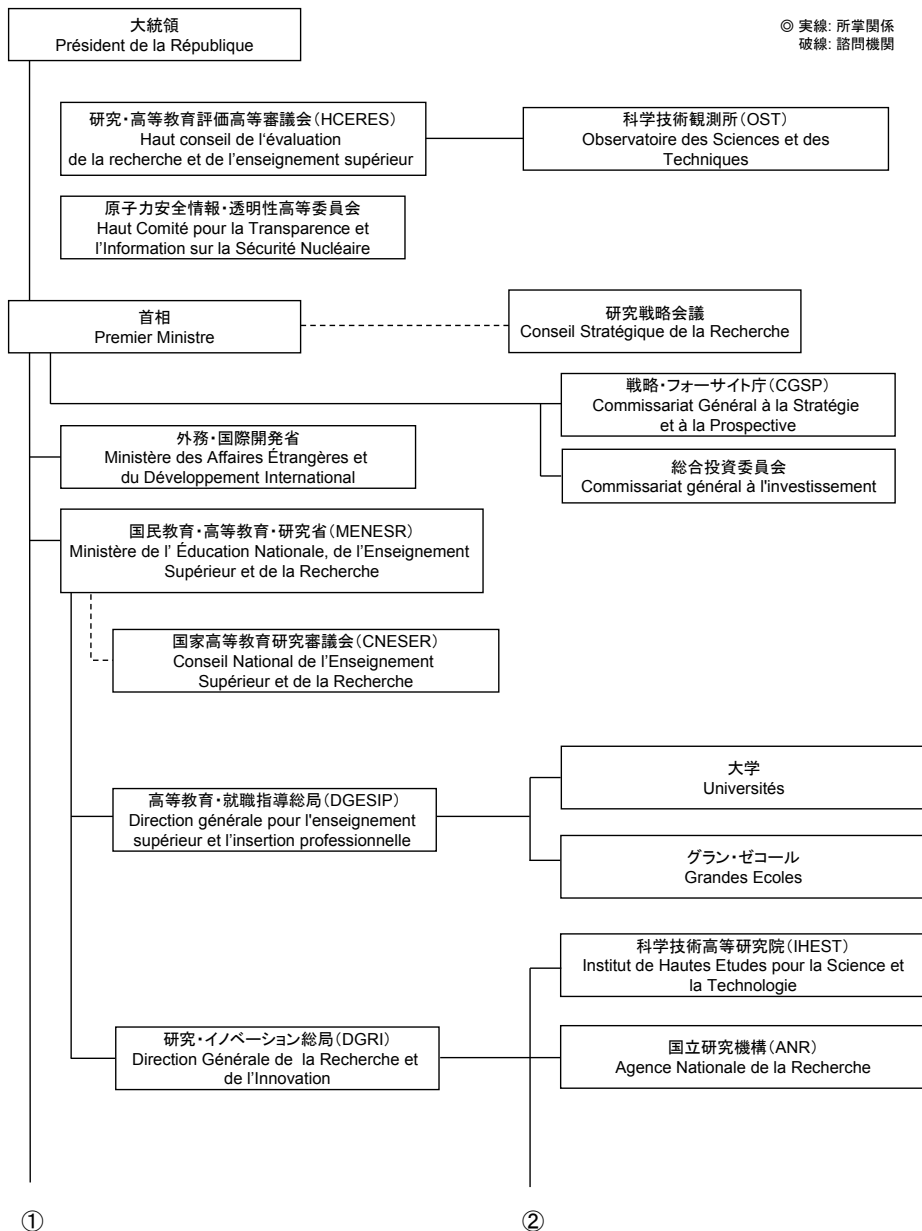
大統領
Président de la République

◎ 実線: 所掌関係
破線: 諮問機関

研究・高等教育評価高等審議会(HCERES)
Haut conseil de l'évaluation de la recherche et de l'enseignement supérieur

科学技術観測所(OST)
Observatoire des Sciences et des Techniques

原子力安全情報・透明性高等委員会
Haut Comité pour la Transparence et l'Information sur la Sécurité Nucléaire

首相
Premier Ministre

研究戦略会議
Conseil Stratégique de la Recherche

戦略・フォーサイト庁(CGSP)
Commissariat Général à la Stratégie et à la Prospective

総合投資委員会
Commissariat général à l'investissement

外務・国際開発省
Ministère des Affaires Étrangères et du Développement International

国民教育・高等教育・研究省(MENESR)
Ministère de l' Éducation Nationale, de l'Enseignement Supérieur et de la Recherche

国家高等教育研究審議会(CNESER)
Conseil National de l'Enseignement Supérieur et de la Recherche

大学
Universités

高等教育・就職指導総局(DGESIP)
Direction générale pour l'enseignement supérieur et l'insertion professionnelle

グラン・ゼコール
Grandes Ecoles

科学技術高等研究院(IHEST)
Institut de Hautes Etudes pour la Science et la Technologie

研究・イノベーション総局(DGRI)
Direction Générale de la Recherche et de l'Innovation

国立研究機構(ANR)
Agence Nationale de la Recherche

①

②